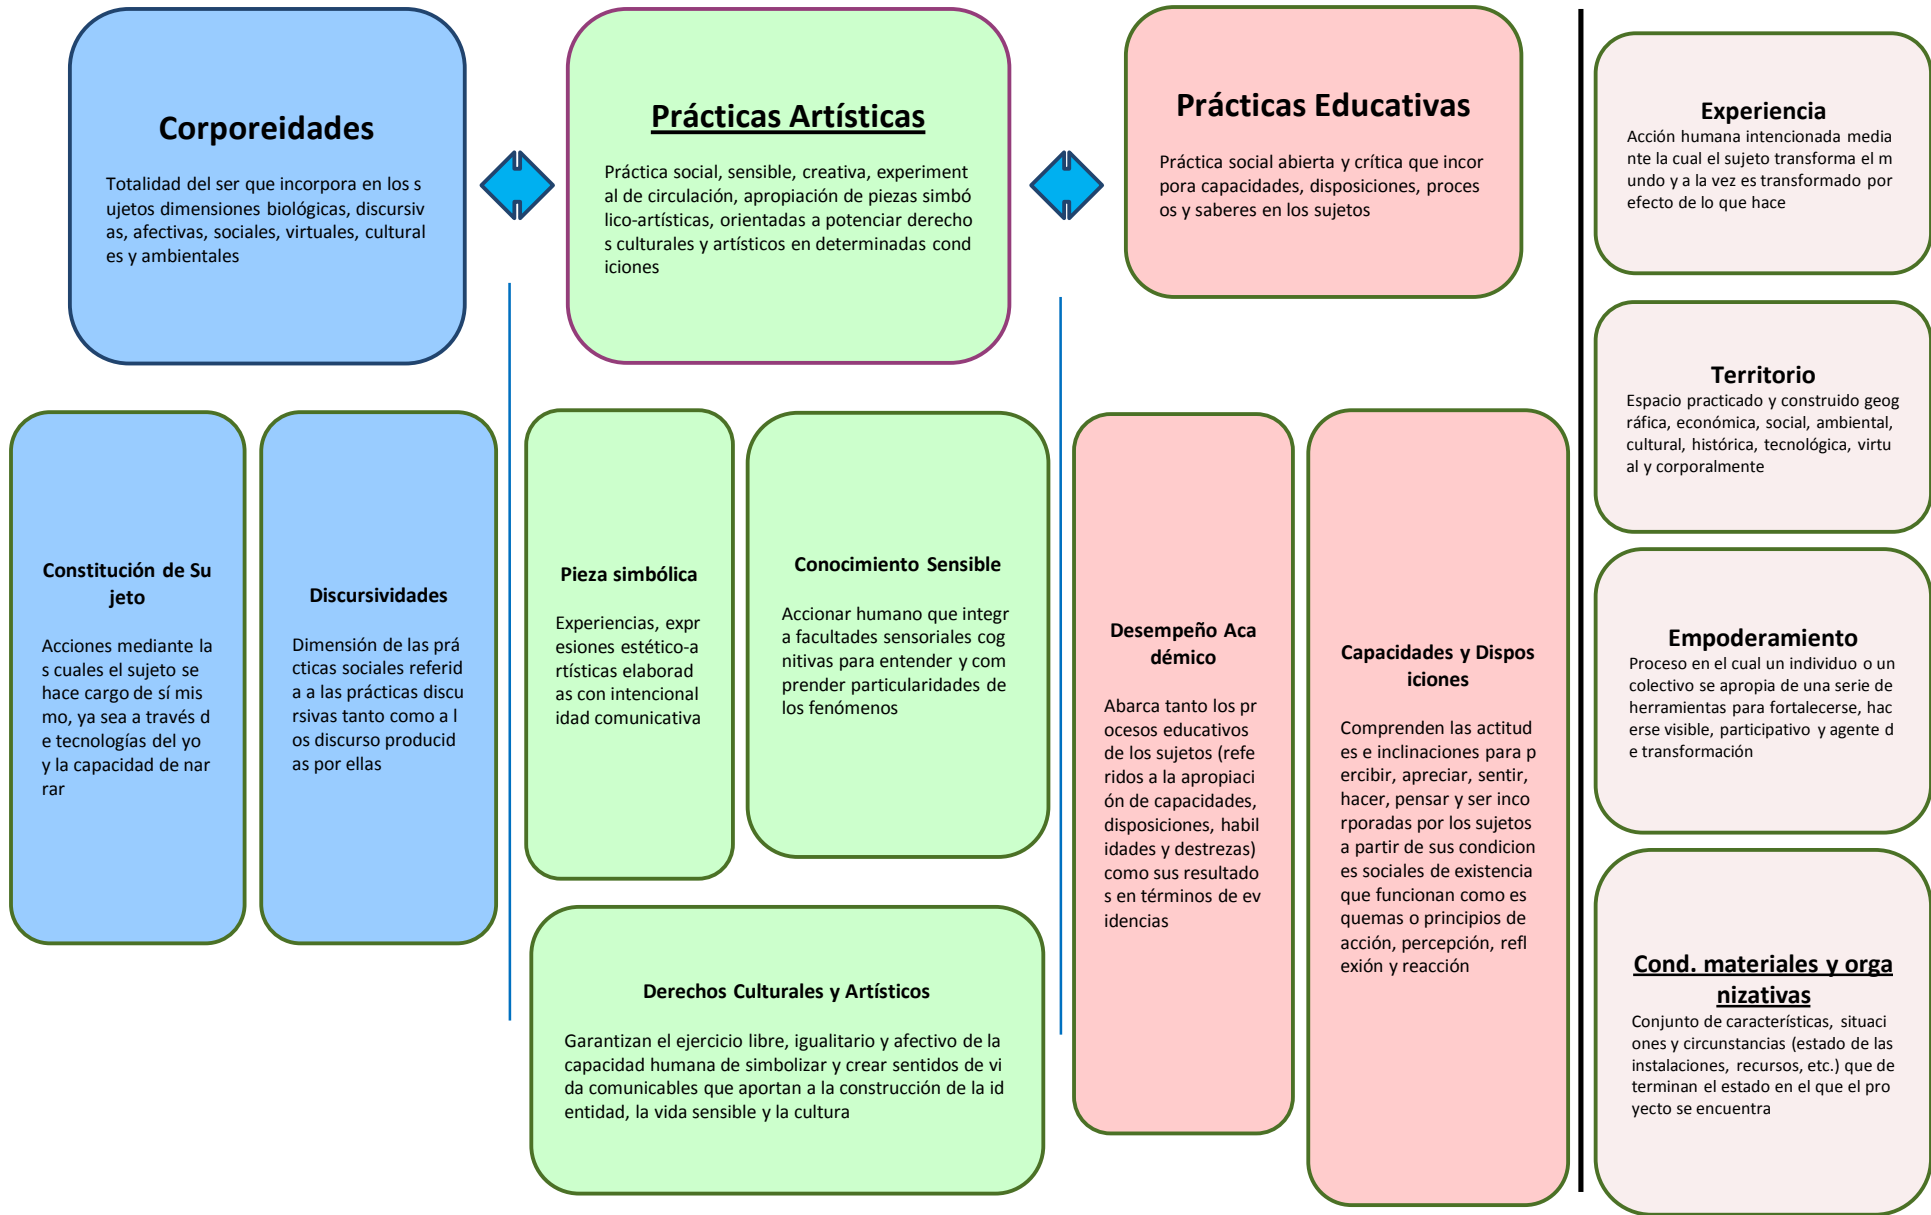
Corporeidades

Totalidad del ser que incorpora en los sujetos dimensiones biológicas, discursivas, afectivas, sociales, virtuales, culturales y ambientales

Prácticas Artísticas

Práctica social, sensible, creativa, experimental de circulación, apropiación de piezas simbólico-artísticas, orientadas a potenciar derechos culturales y artísticos en determinadas condiciones

Prácticas Educativas

Práctica social abierta y crítica que incorpora capacidades, disposiciones, procesos y saberes en los sujetos

Experiencia

Acción humana intencionada mediante la cual el sujeto transforma el mundo y a la vez es transformado por efecto de lo que hace

Territorio

Espacio practicado y construido geográfica, económica, social, ambiental, cultural, histórica, tecnológica, virtual y corporalmente

Empoderamiento

Proceso en el cual un individuo o un colectivo se apropia de una serie de herramientas para fortalecerse, hacerse visible, participativo y agente de transformación

Cond. materiales y organizativas

Conjunto de características, situaciones y circunstancias (estado de las instalaciones, recursos, etc.) que determinan el estado en el que el proyecto se encuentra

Constitución de Sujeto

Acciones mediante las cuales el sujeto se hace cargo de sí mismo, ya sea a través de tecnologías del yo y la capacidad de narrar

Discursividades

Dimensión de las prácticas sociales referida a las prácticas discursivas tanto como a los discurso producidas por ellas

Pieza simbólica

Experiencias, expresiones estético-artísticas elaboradas con intencionalidad comunicativa

Conocimiento Sensible

Accionar humano que integra facultades sensoriales cognitivas para entender y comprender particularidades de los fenómenos

Desempeño Académico

Abarca tanto los procesos educativos de los sujetos (referidos a la apropiación de capacidades, disposiciones, habilidades y destrezas) como sus resultados en términos de evidencias

Capacidades y Disposiciones

Comprenden las actitudes e inclinaciones para percibir, apreciar, sentir, hacer, pensar y ser incorporadas por los sujetos a partir de sus condiciones sociales de existencia que funcionan como esquemas o principios de acción, percepción, reflexión y reacción

Derechos Culturales y Artísticos

Garantizan el ejercicio libre, igualitario y afectivo de la capacidad humana de simbolizar y crear sentidos de vida comunicables que aportan a la construcción de la identidad, la vida sensible y la cultura